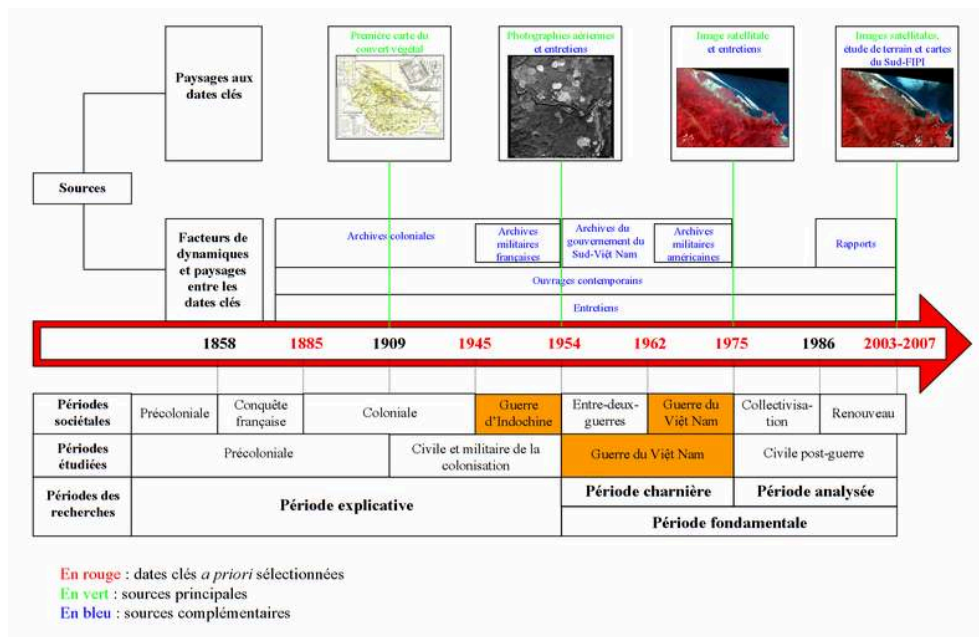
Sources

Paysages aux dates clés

Première carte du couvert végétal

Photographies aériennes et entretiens

Image satellitale et entretiens

Images satellitales, étude de terrain et cartes du Sud-FIPI

Facteurs de dynamiques et paysages entre les dates clés

Archives coloniales

Archives militaires françaises

Archives du gouvernement du Sud-Việt Nam

Archives militaires américaines

Rapports

Ouvrages contemporains

Entretiens

1858 1885 1909 1945 1954 1962 1975 1986 2003-2007

| Périodes sociétales | Précoloniale | Conquête française | Coloniale | Guerre d'Indochine | Entre-deux-guerres | Guerre du Việt Nam | Collectivisation | Renouveau |
|---|---|---|---|---|---|---|---|---|
| Périodes étudiées | Précoloniale | | Civile et militaire de la colonisation | | Guerre du Việt Nam | | Civile post-guerre | |
| Périodes des recherches | Période explicative | | | | Période charnière | | Période analysée | |
| | | | | | Période fondamentale | | | |

En rouge : dates clés *a priori* sélectionnées
En vert : sources principales
En bleu : sources complémentaires